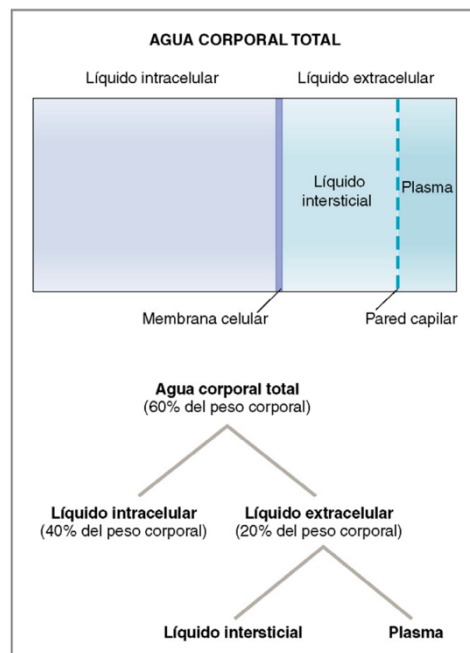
AGUA CORPORAL TOTAL

Líquido intracelular

Líquido extracelular

Líquido intersticial

Plasma

Membrana celular

Pared capilar

Agua corporal total
(60% del peso corporal)

Líquido intracelular
(40% del peso corporal)

Líquido extracelular
(20% del peso corporal)

Líquido intersticial

Plasma